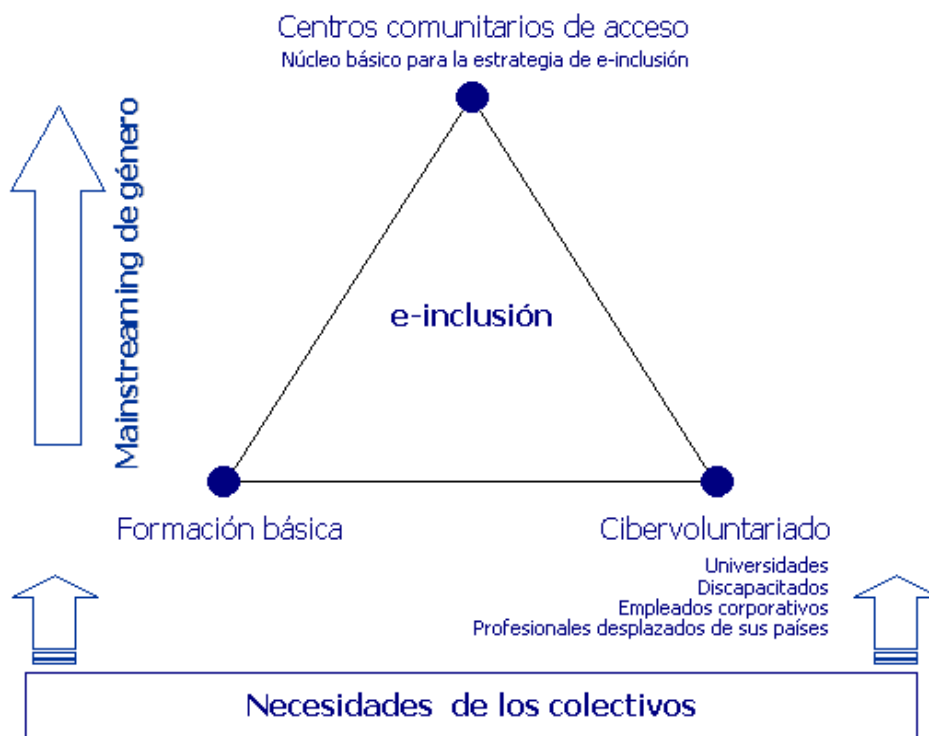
Centros comunitarios de acceso
Núcleo básico para la estrategia de e-inclusión

Mainstreaming de género

e-inclusión

Formación básica

Cibervoluntariado
Universidades
Discapacitados
Empleados corporativos
Profesionales desplazados de sus países

Necesidades de los colectivos